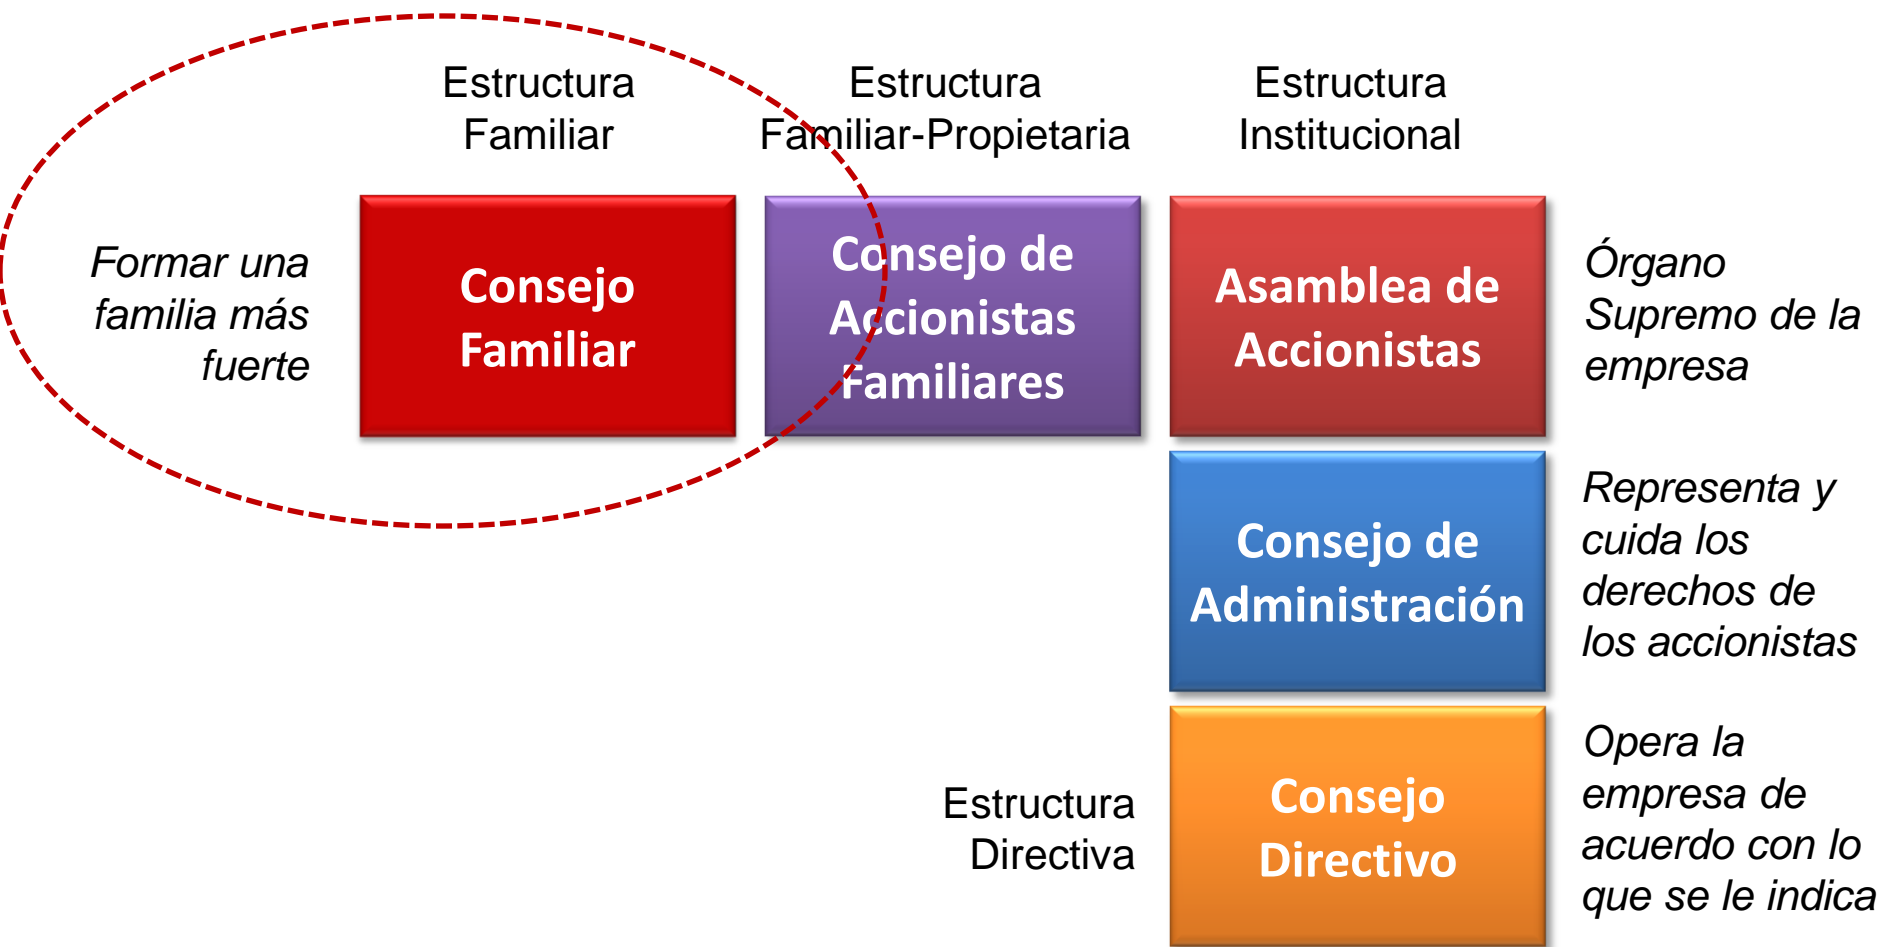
Estructura Familiar

Estructura Familiar-Propietaria

Estructura Institucional

Formar una familia más fuerte

Consejo Familiar

Consejo de Accionistas Familiares

Asamblea de Accionistas

Órgano Supremo de la empresa

Consejo de Administración

Representa y cuida los derechos de los accionistas

Estructura Directiva

Consejo Directivo

Opera la empresa de acuerdo con lo que se le indica